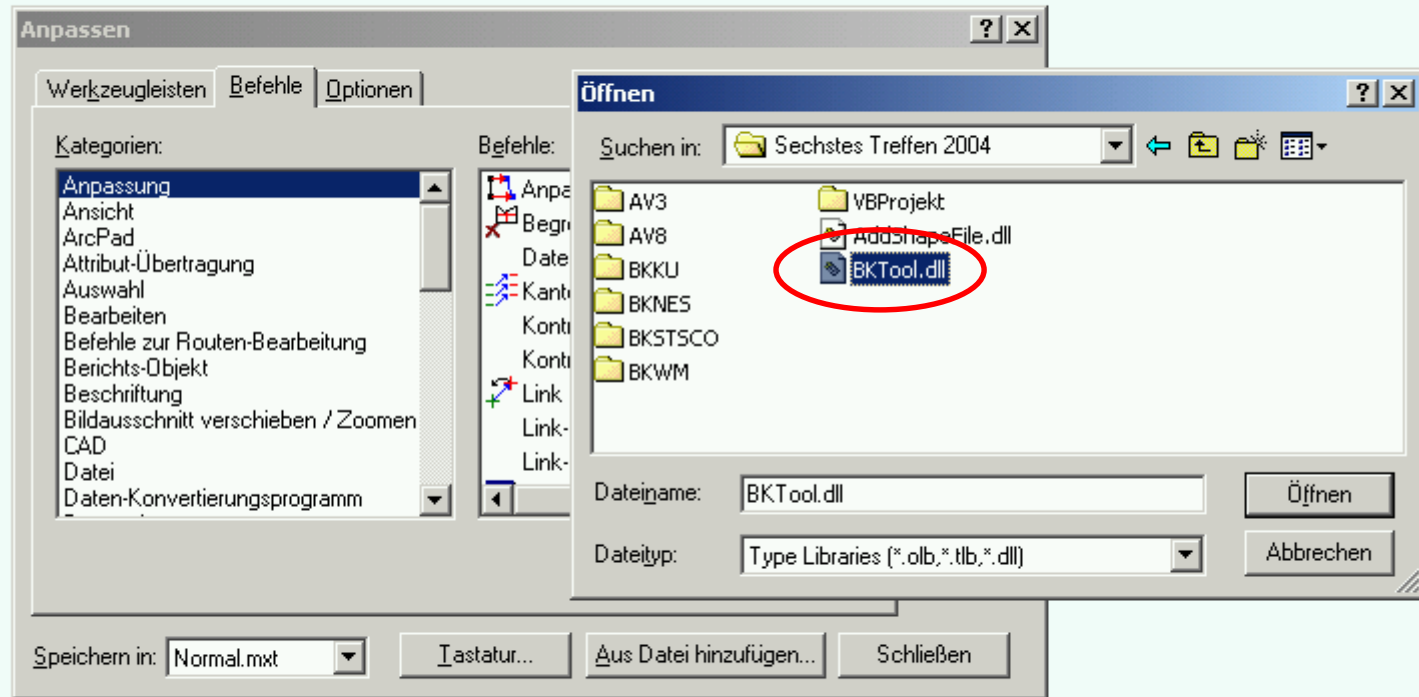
Anpassen

Werkzeugleisten | Befehle | Optionen

Kategorien:

Anpassung
Ansicht
ArcPad
Attribut-Übertragung
Auswahl
Bearbeiten
Befehle zur Routen-Bearbeitung
Berichts-Objekt
Beschriftung
Bildausschnitt verschieben / Zoomen
CAD
Datei
Daten-Konvertierungsprogramm

Befehle:

Anpa
Begre
Date
Kant
Kontr
Kontr
Link
Link-
Link-

Öffnen

Suchen in: Sechstes Treffen 2004

AV3
AV8
BKKU
BKNES
BKSTSCO
BKWM
VBProjekt
AddShapeFile.dll
BKTool.dll

Dateiname: BKTool.dll
Öffnen

Dateityp: Type Libraries (*.olb,*.tlb,*.dll)
Abbrechen

Speichern in: Normal.mxt
Tastatur...
Aus Datei hinzufügen...
Schließen